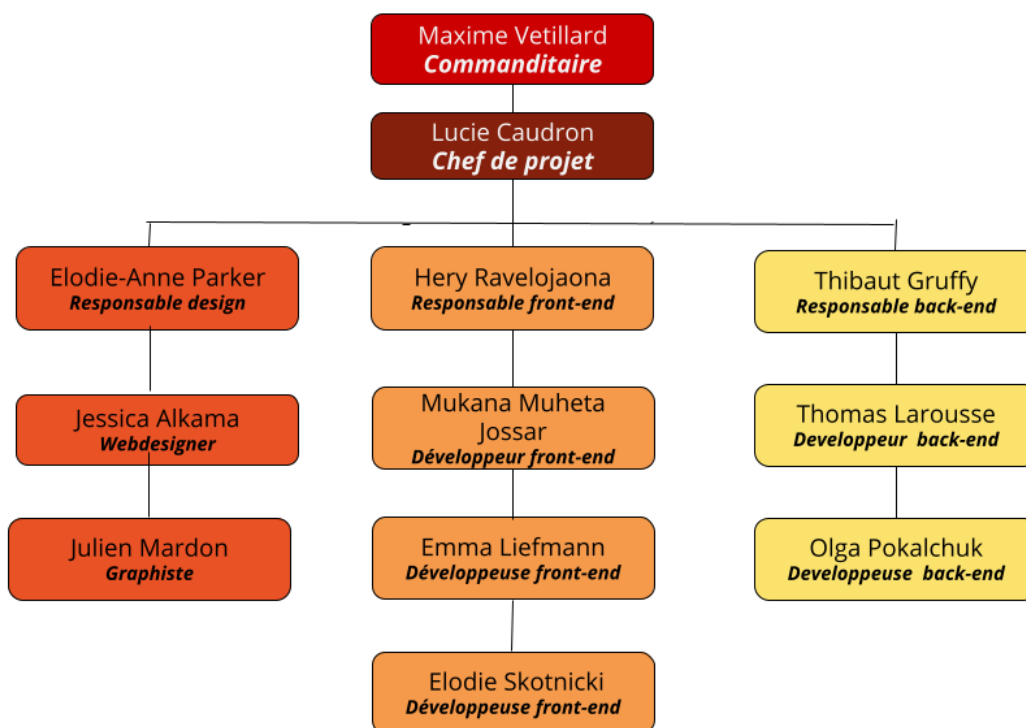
Maxime Vetillard
Commanditaire

Lucie Caudron
Chef de projet

Elodie-Anne Parker
Responsable design

Jessica Alkama
Webdesigner

Julien Mardon
Graphiste

Hery Ravelojaona
Responsable front-end

Mukana Muheta Jossar
Développeur front-end

Emma Liefmann
Développeuse front-end

Elodie Skotnicki
Développeuse front-end

Thibaut Gruffy
Responsable back-end

Thomas Larousse
Developpeur back-end

Olga Pokalchuk
Developpeuse back-end